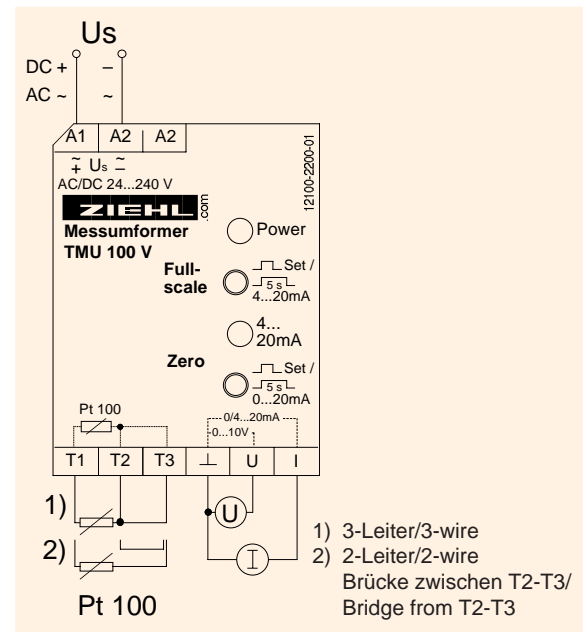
Us

DC + –
AC ~ ~

A1 A2 A2

$\tilde{+}$ Us $\tilde{-}$
AC/DC 24...240 V

12100-2200-01

ZIEHL .com

Messumformer
TMU 100 V

Power

Full-scale

Set /
5 s
4...20mA

4...
20mA

Zero

Set /
5 s
0...20mA

Pt 100

0/4...20mA
0...10V

T1 T2 T3 ⊥ U I

1)

2)

U

I

Pt 100

1) 3-Leiter/3-wire
2) 2-Leiter/2-wire
Brücke zwischen T2-T3/
Bridge from T2-T3